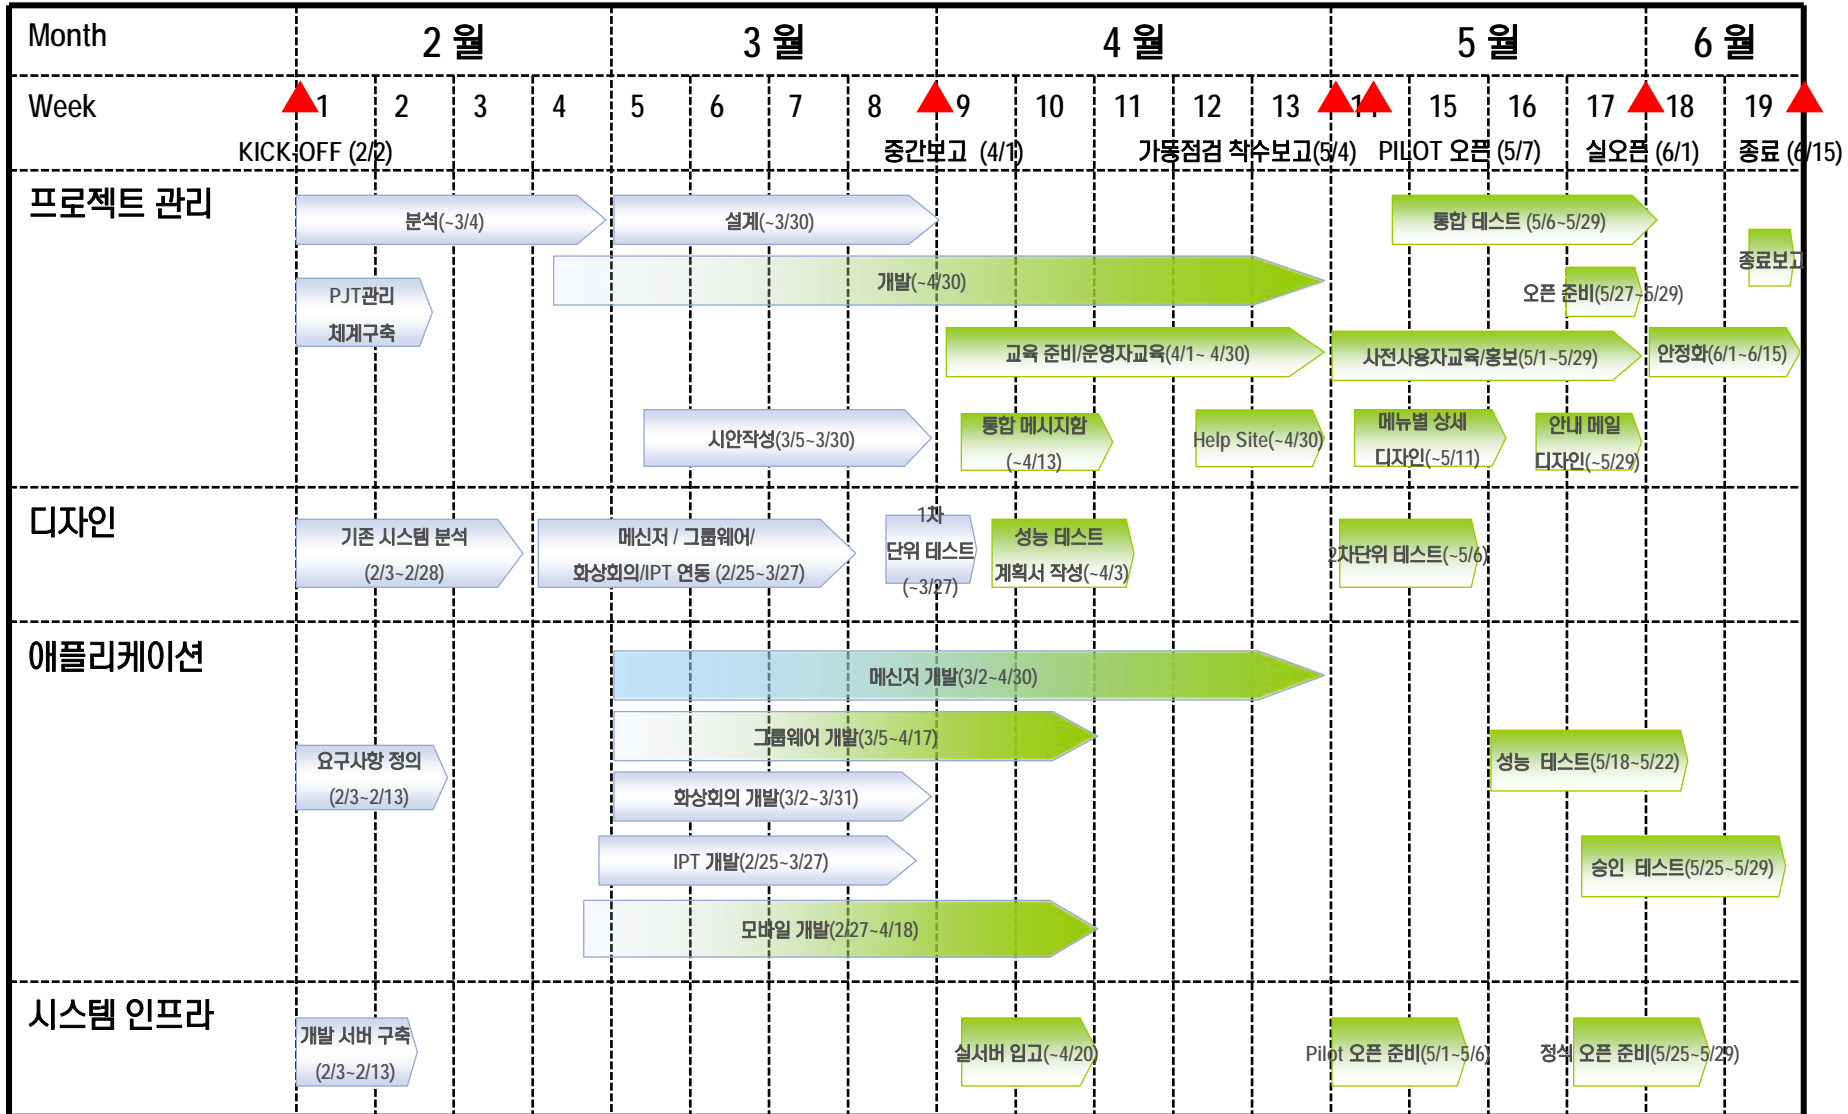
Month 2 월 3 월 4 월 5 월 6 월

Week 1 2 3 4 5 6 7 8 9 10 11 12 13 14 15 16 17 18 19

KICK-OFF (2/2) 중간보고 (4/1) 가동점검 착수보고(5/4) PILOT 오픈 (5/7) 실오픈 (6/1) 종료 (6/15)

프로젝트 관리

분석(~3/4)
설계(~3/30)
통합 테스트 (5/6~5/29)
종료보고
개발(~4/30)
PJT관리 체계구축
오픈 준비(5/27~5/29)
교육 준비/운영자교육(4/1~ 4/30)
사전사용자교육/홍보(5/1~5/29)
안정화(6/1~6/15)
시안작성(3/5~3/30)
통합 메시지함 (~4/13)
Help Site(~4/30)
메뉴별 상세 디자인(~5/11)
안내 메일 디자인(~5/29)

디자인

기존 시스템 분석 (2/3~2/28)
메신저 / 그룹웨어/ 화상회의/IPT 연동 (2/25~3/27)
1차 단위 테스트 (~3/27)
성능 테스트 계획서 작성(~4/3)
2차단위 테스트(~5/6)

애플리케이션

메신저 개발(3/2~4/30)
그룹웨어 개발(3/5~4/17)
요구사항 정의 (2/3~2/13)
성능 테스트(5/18~5/22)
화상회의 개발(3/2~3/31)
IPT 개발(2/25~3/27)
승인 테스트(5/25~5/29)
모바일 개발(2/27~4/18)

시스템 인프라

개발 서버 구축 (2/3~2/13)
실서버 입고(~4/20)
Pilot 오픈 준비(5/1~5/6)
정식 오픈 준비(5/25~5/29)